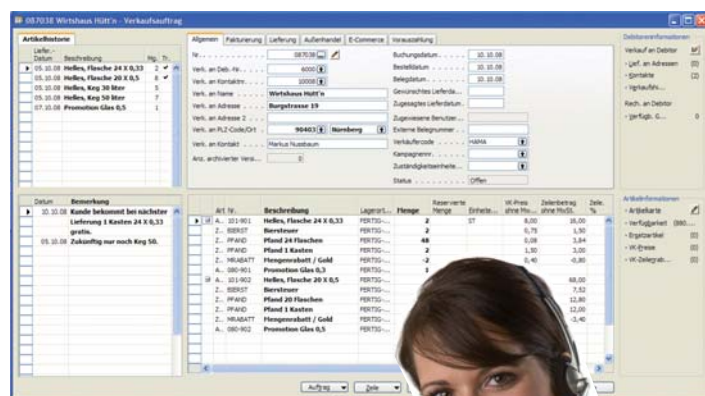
087038 Wirtshaus Hütt'n - Verkaufsauftrag

Artikelhistorie

| Liefer.-Datum | Beschreibung | Mg. | Tr. |
|---|---|---|---|
| 05.10.08 | Helles, Flasche 24 X 0,33 | 2 | ✓ |
| 05.10.08 | Helles, Flasche 20 X 0,5 | 8 | ✓ |
| 05.10.08 | Helles, Keg 30 liter | 5 | |
| 05.10.08 | Helles, Keg 50 liter | 7 | |
| 07.10.08 | Promotion Glas 0,5 | 1 | |

| Datum | Bemerkung |
|---|---|
| 10.10.08 | Kunde bekommt bei nächster Lieferung 1 Kasten 24 X 0,33 gratis. |
| 05.10.08 | Zukünftig nur noch Keg 50. |

Allgemein | Fakturierung | Lieferung | Außenhandel | E-Commerce | Vorauszahlung

Nr. . . . . . . . 087038
Verk. an Deb.-Nr. . . . . 6000
Verk. an Kontaktnr. . . . 10008
Verk. an Name . . . . . Wirtshaus Hütt'n
Verk. an Adresse . . . . Burgstrasse 19
Verk. an Adresse 2 . . .
Verk. an PLZ-Code/Ort . . 90403 Nürnberg
Verk. an Kontakt . . . . Markus Nussbaum
Anz. archivierter Versi... 0

Buchungsdatum. . . . . 10.10.08
Bestelldatum . . . . . 10.10.08
Belegdatum . . . . . . 10.10.08
Gewünschtes Lieferda...
Zugesagtes Lieferdatum..
Zugewiesene Benutzer...
Externe Belegnummer . .
Verkäufercode . . . . HAMA
Kampagnennr. . . . .
Zuständigkeitseinheits...
Status . . . . . . . . Offen

| Art | Nr. | Beschreibung | Lagerort... | Menge | Reservierte Menge | Einheite... | VK-Preis ohne Mw... | Zeilenbetrag ohne MwSt. | Zeile.. % |
|---|---|---|---|---|---|---|---|---|---|
| A.. | 101-901 | Helles, Flasche 24 X 0,33 | FERTIG-... | 2 | | ST | 8,00 | 16,00 | |
| Z.. | BIERST | Biersteuer | FERTIG-... | 2 | | | 0,75 | 1,50 | |
| Z.. | PFAND | Pfand 24 Flaschen | FERTIG-... | 48 | | | 0,08 | 3,84 | |
| Z.. | PFAND | Pfand 1 Kasten | FERTIG-... | 2 | | | 1,50 | 3,00 | |
| Z.. | MRABATT | Mengenrabatt / Gold | FERTIG-... | -2 | | | 0,40 | -0,80 | |
| A.. | 080-901 | Promotion Glas 0,3 | FERTIG-... | 1 | | | | | |
| A.. | 101-902 | Helles, Flasche 20 X 0,5 | FERTIG-... | | | | | 68,00 | |
| Z.. | BIERST | Biersteuer | FERTIG-... | | | | | 7,52 | |
| Z.. | PFAND | Pfand 20 Flaschen | FERTIG-... | | | | | 12,80 | |
| Z.. | PFAND | Pfand 1 Kasten | FERTIG-... | | | | | 12,00 | |
| Z.. | MRABATT | Mengenrabatt / Gold | FERTIG-... | | | | | -3,40 | |
| A.. | 080-902 | Promotion Glas 0,5 | FERTIG-... | | | | | | |

Auftrag | Zeile

Debitoreninformationen
Verkauf an Debitor
- Lief. an Adressen (0)
- Kontakte (2)
- Verkaufshi...
Rech. an Debitor
- Verfügb. G... 0

Artikelinformationen
- Artikelkarte
- Verfügbarkeit (880...
- Ersatzartikel (0)
- VK-Preise (0)
- VK-Zeilenrab... (0)